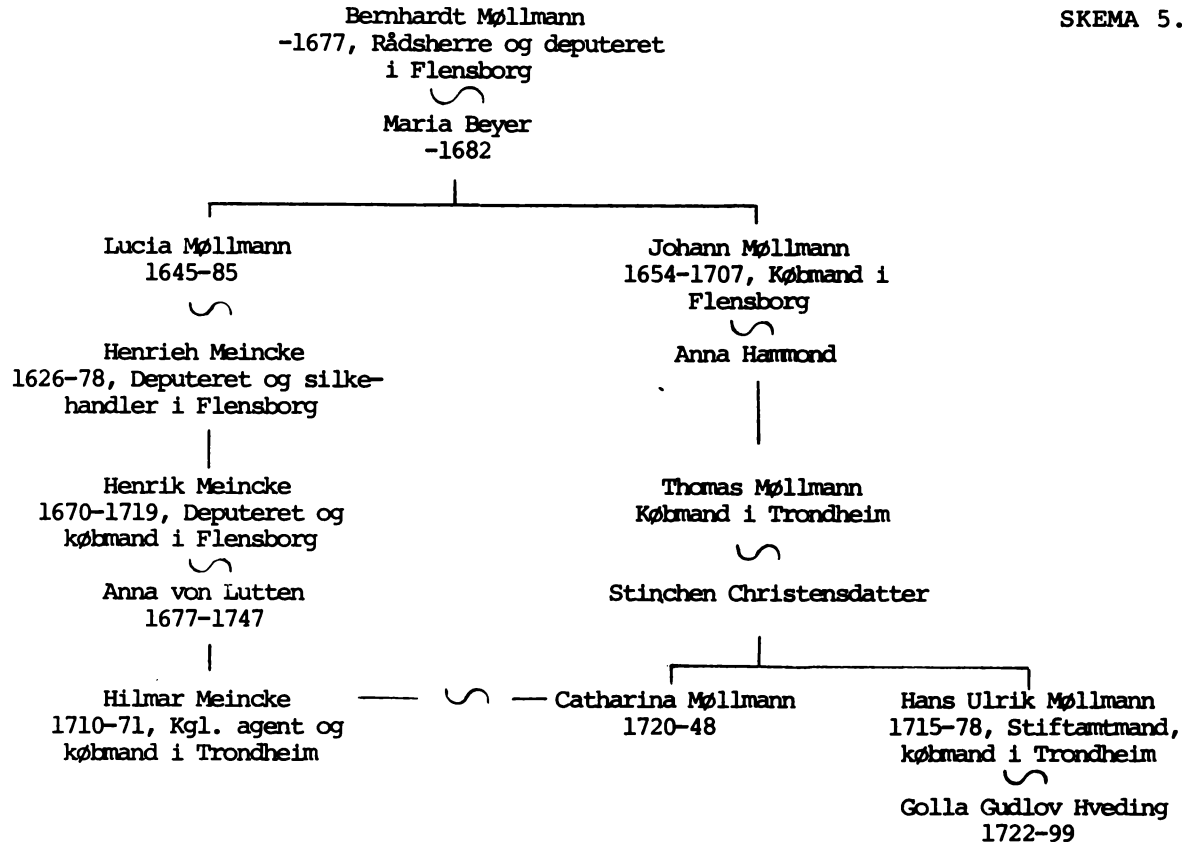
SKEMA 5.

Bernhardt Møllmann
-1677, Rådsherre og deputeret i Flensborg

Maria Beyer
-1682

Lucia Møllmann
1645-85

Henrieh Meincke
1626-78, Deputeret og silkehandler i Flensborg

Henrik Meincke
1670-1719, Deputeret og købmand i Flensborg

Anna von Lutten
1677-1747

Hilmar Meincke
1710-71, Kgl. agent og købmand i Trondheim

Johann Møllmann
1654-1707, Købmand i Flensborg

Anna Hammond

Thomas Møllmann
Købmand i Trondheim

Stinchen Christensdatter

Catharina Møllmann
1720-48

Hans Ulrik Møllmann
1715-78, Stiftamtmand, købmand i Trondheim

Golla Gudlov Hveding
1722-99